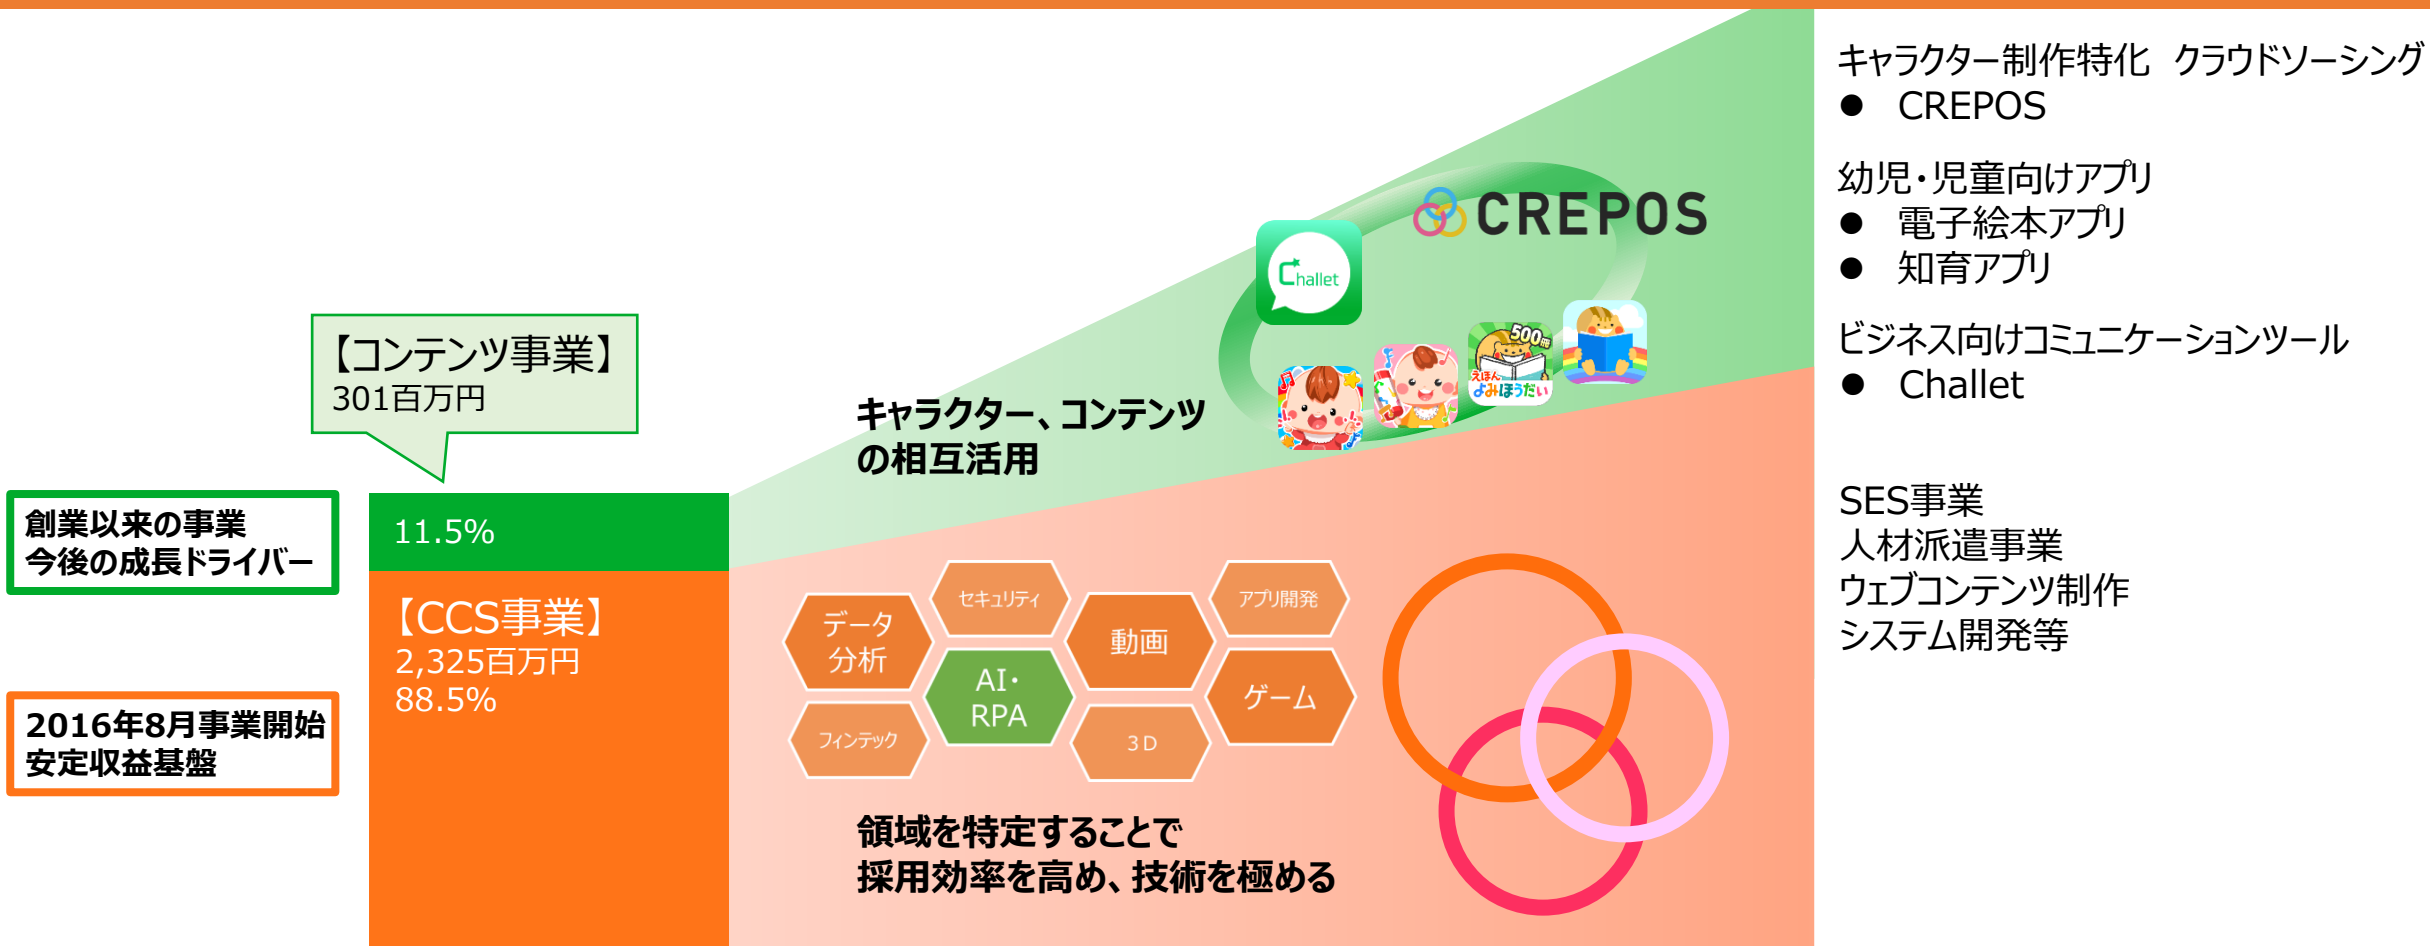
【コンテンツ事業】
301百万円

創業以来の事業
今後の成長ドライバー

11.5%

【CCS事業】
2,325百万円
88.5%

2016年8月事業開始
安定収益基盤

キャラクター、コンテンツの相互活用

CREPOS

Challet

500冊
えほんよみほうだい

データ分析
セキュリティ
動画
アプリ開発
AI・RPA
ゲーム
フィンテック
3D

領域を特定することで
採用効率を高め、技術を極める

キャラクター制作特化 クラウドソーシング
● CREPOS

幼児・児童向けアプリ
● 電子絵本アプリ
● 知育アプリ

ビジネス向けコミュニケーションツール
● Challet

SES事業
人材派遣事業
ウェブコンテンツ制作
システム開発等